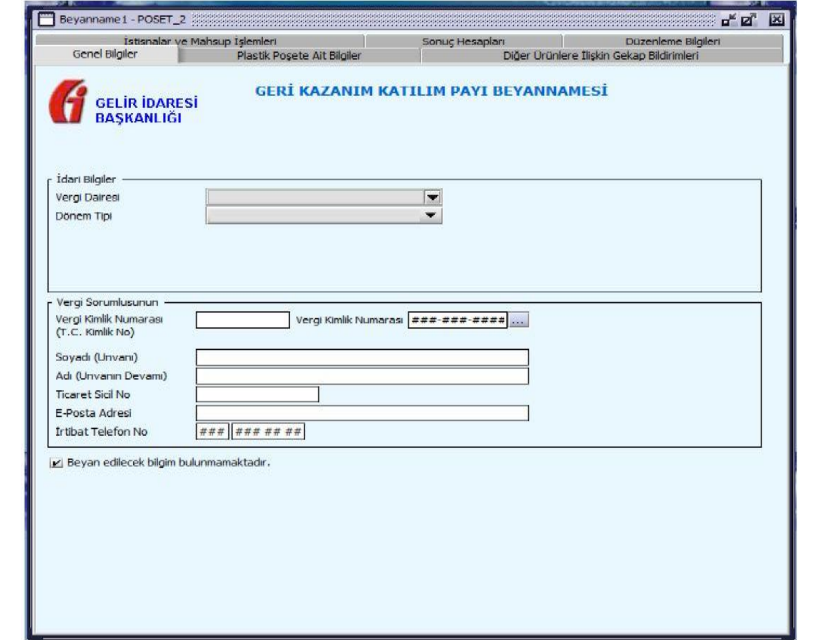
Beyanname1 - POSET_2

İstisnalar ve Mahsup İşlemleri
Sonuç Hesapları
Düzenleme Bilgileri
Genel Bilgiler
Plastik Poşete Ait Bilgiler
Diğer Ürünlere İlişkin Gekap Bildirimleri

GELİR İDARESİ BAŞKANLIĞI

GERİ KAZANIM KATILIM PAYI BEYANNAMESİ

İdari Bilgiler
Vergi Dairesi
Dönem Tipi

Vergi Sorumlusunun
Vergi Kimlik Numarası (T.C. Kimlik No)
Vergi Kimlik Numarası ###-###-#### ...
Soyadı (Unvanı)
Adı (Unvanın Devamı)
Ticaret Sicil No
E-Posta Adresi
İrtibat Telefon No ### ### ## ##

Beyan edilecek bilgim bulunmamaktadır.